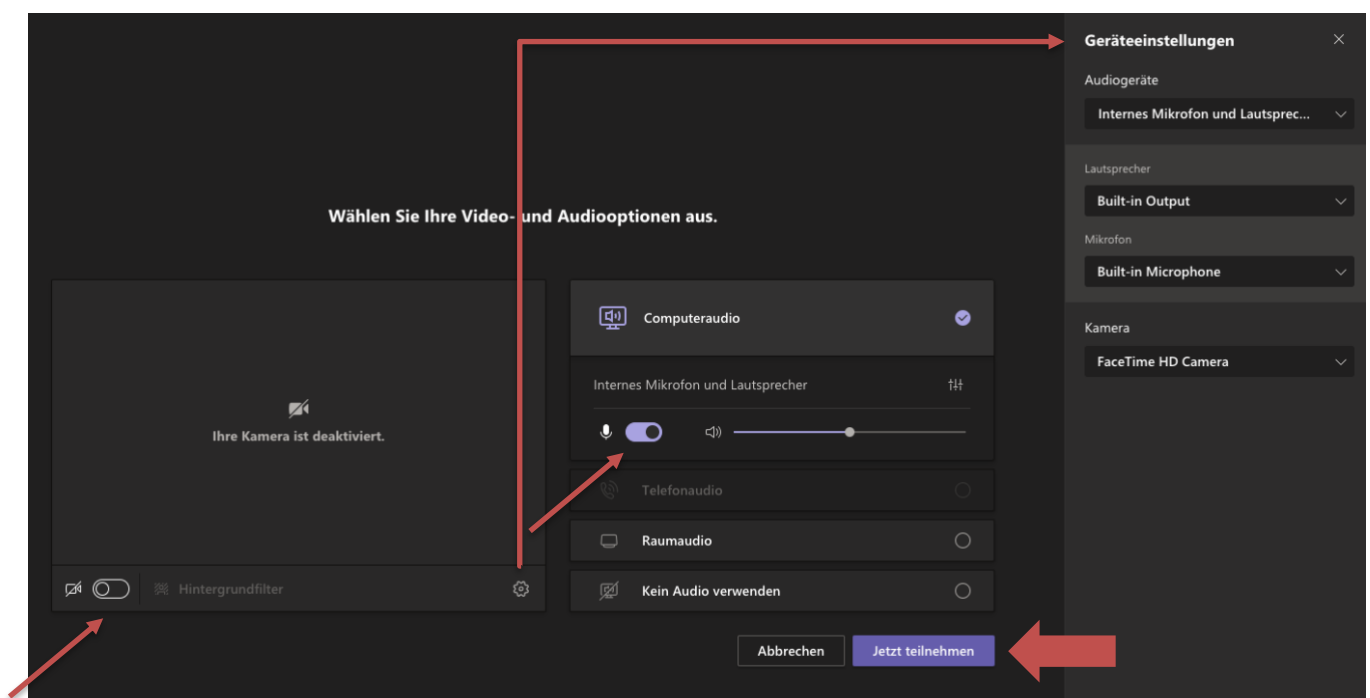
Wählen Sie Ihre Video- und Audiooptionen aus.

Ihre Kamera ist deaktiviert.

Hintergrundfilter

Computeraudio

Internes Mikrofon und Lautsprecher

Telefonaudio

Raumaudio

Kein Audio verwenden

Abbrechen

Jetzt teilnehmen

Geräteeinstellungen

Audiogeräte

Internes Mikrofon und Lautsprec...

Lautsprecher

Built-in Output

Mikrofon

Built-in Microphone

Kamera

FaceTime HD Camera